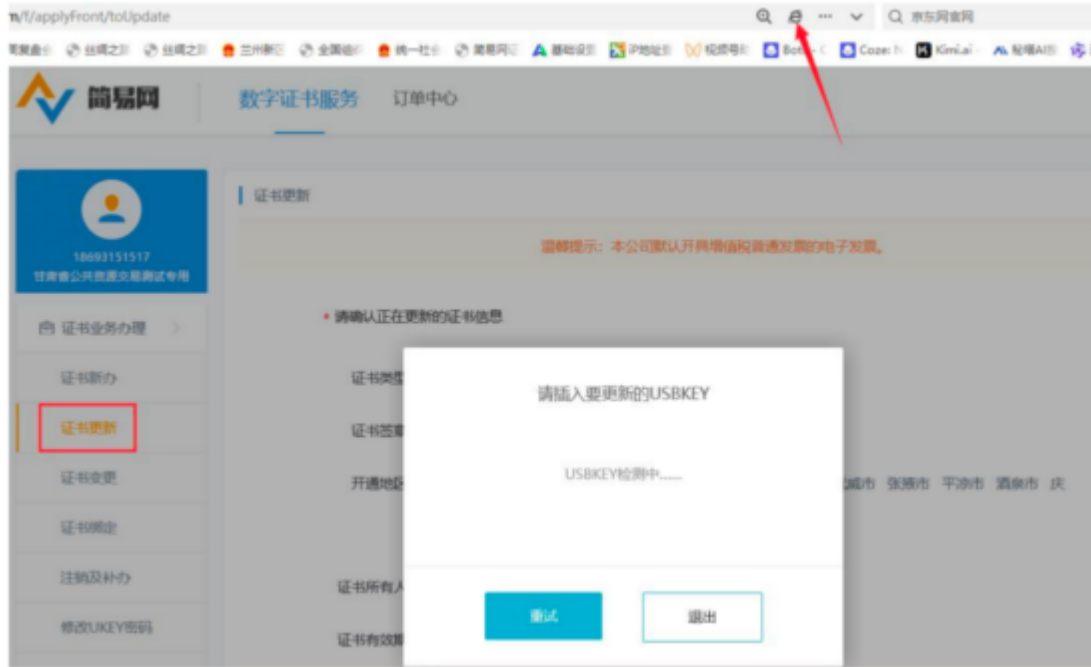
n/f/applyFront/toUpdate

京东网官网

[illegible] 丝绸之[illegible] 丝绸之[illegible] 兰州新区 全国信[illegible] 统一社会 简易网 基础设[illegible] IP地址 视频号 Bot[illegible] Coze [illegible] Kimi.ai 秘塔AI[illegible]

简易网 数字证书服务 订单中心

18693151517
甘肃省公共资源交易测试专用

证书业务办理
证书新办
证书更新
证书变更
证书绑定
注销及补办
修改UKEY密码

证书更新

温馨提示：本公司默认开具增值税普通发票的电子发票。

• 请确认正在更新的证书信息

证书类型
证书签章
开通地区 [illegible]城市 张掖市 平凉市 酒泉市 庆
证书所有人
证书有效期

请插入要更新的USBKEY

USBKEY检测中......

重试 退出